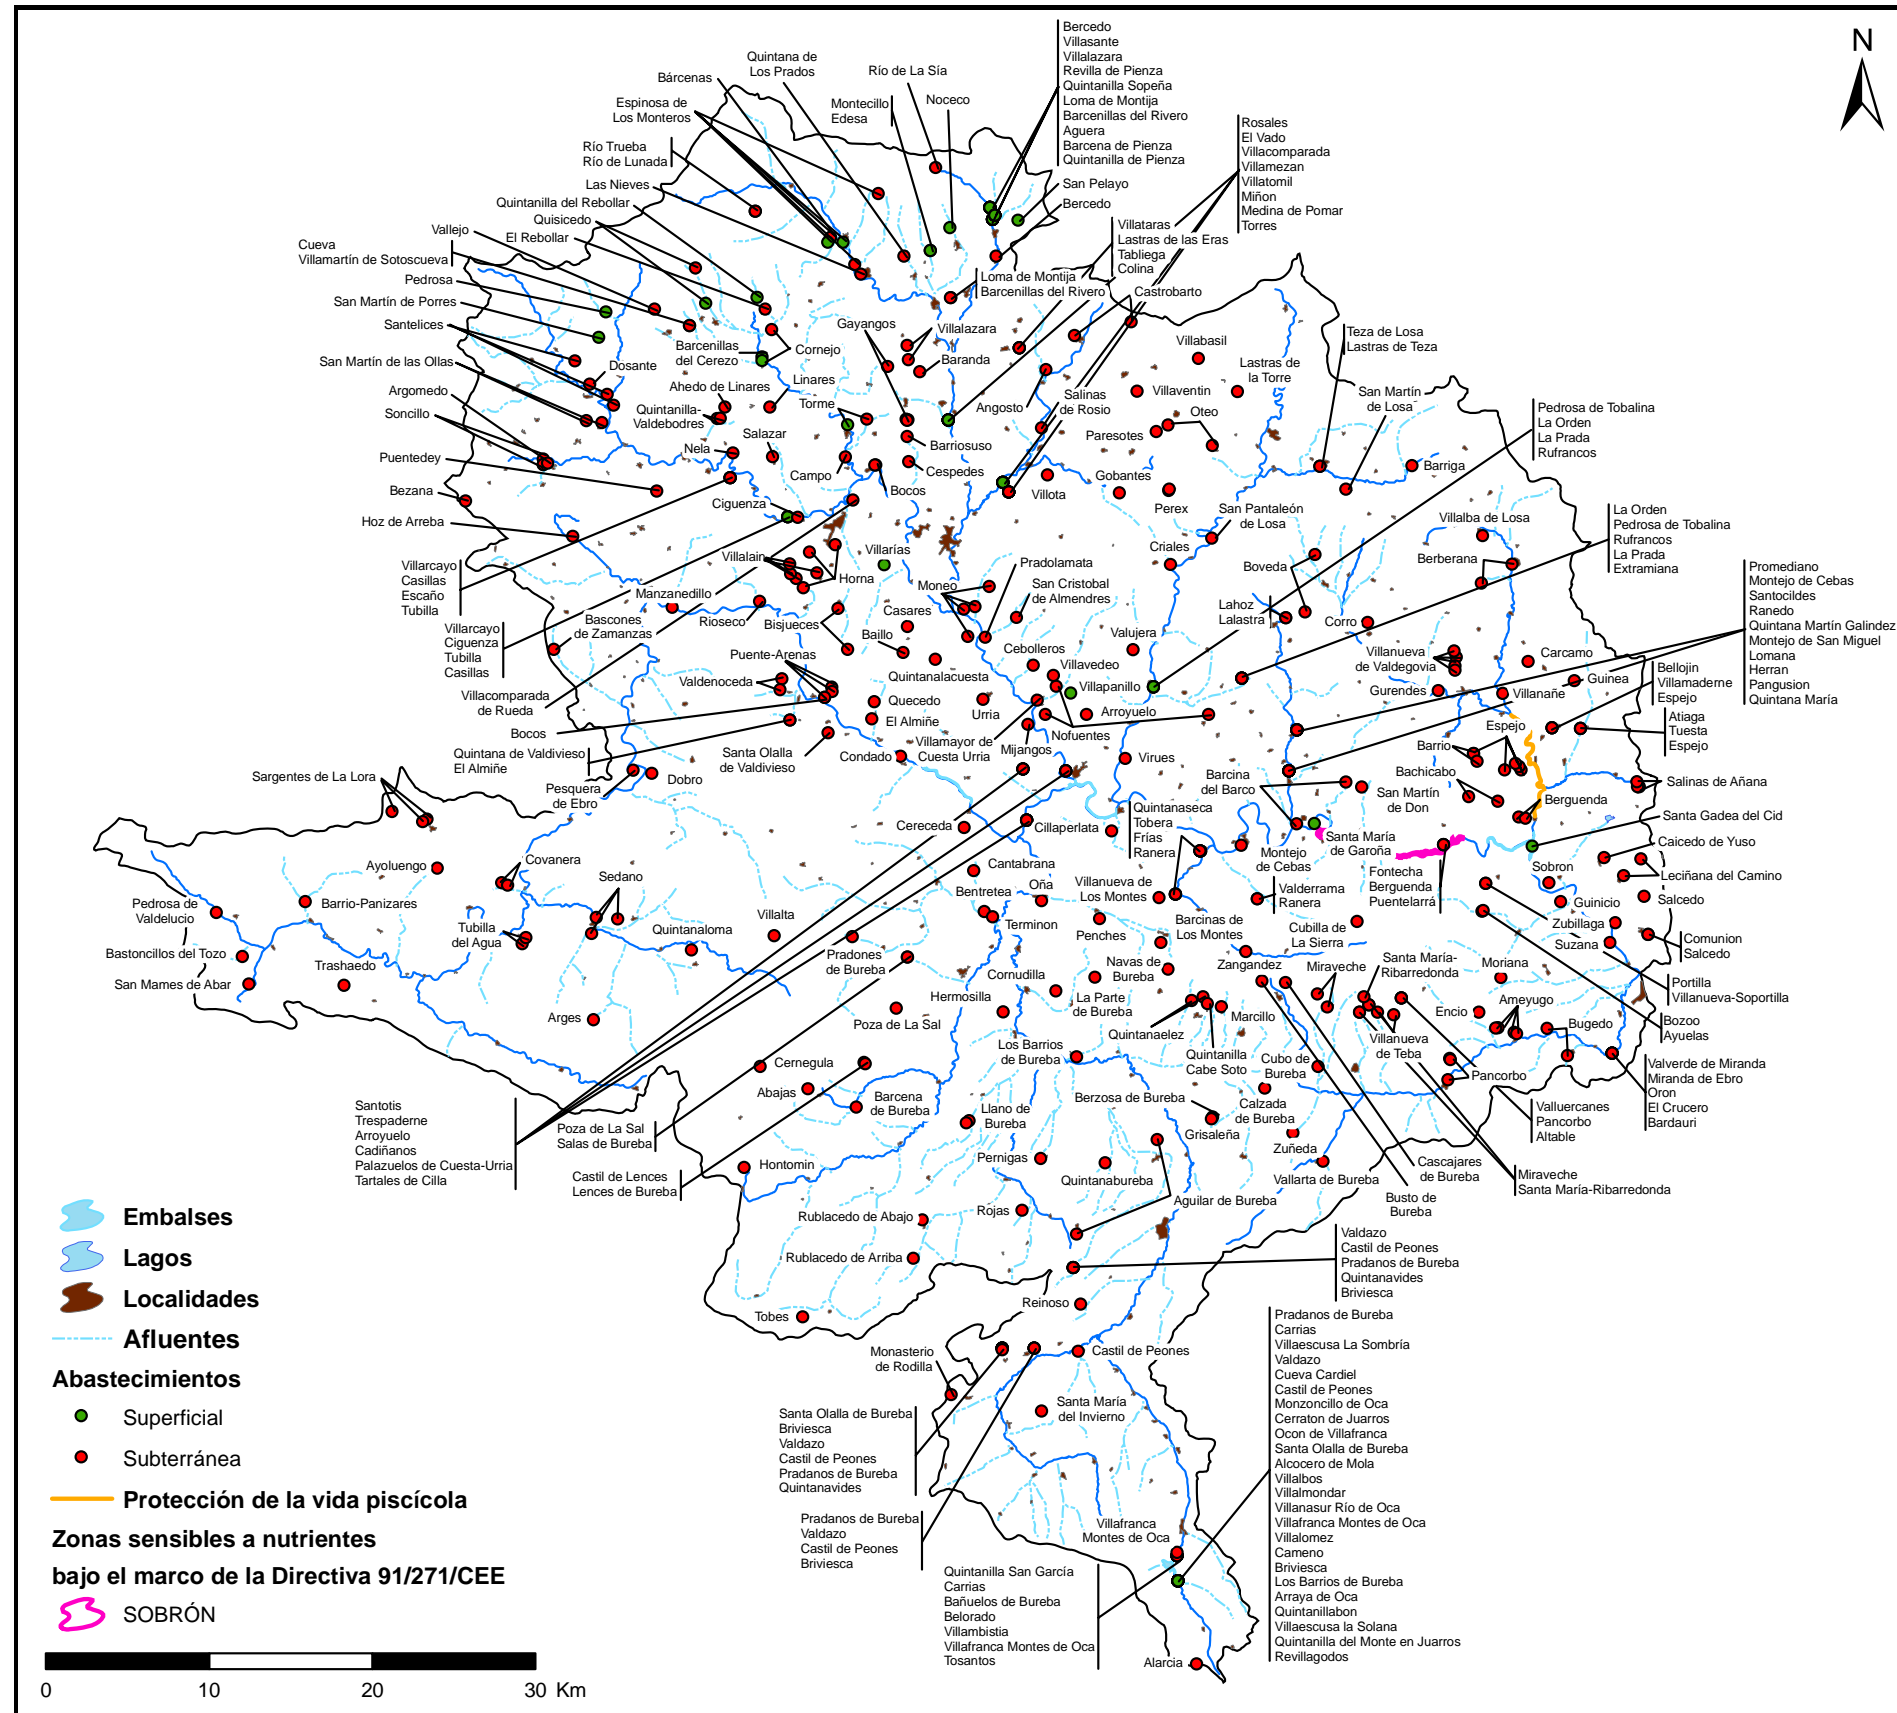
N

Bercedo
Villasante
Villalazara
Revilla de Pienza
Quintanilla Sopeña
Loma de Montija
Barcenillas del Rivero
Aguera
Barcena de Pienza
Quintanilla de Pienza

Rosales
El Vado
Villacomparada
Villamezan
Villatomil
Miñon
Medina de Pomar
Torres

Quintana de Los Prados
Bárcenas
Río de La Sía
Noceco
Espinosa de Los Monteros
Montecillo
Edesa
Río Trueba
Río de Lunada
Las Nieves
Quintanilla del Rebollar
Quisicedo
El Rebollar
Vallejo
Cueva
Villamartín de Sotoscueva
Pedrosa
San Martín de Porres
Santelices
San Martín de las Ollas
Argomedo
Soncillo
Puentedey
Bezana
Hoz de Arreba
San Pelayo
Bercedo
Villataras
Lastras de las Eras
Tabliega
Colina
Loma de Montija
Barcenillas del Rivero
Castrobarto
Gayangos
Villalazara
Cornejo
Baranda
Barcenillas del Cerezo
Dosante
Ahedo de Linares
Linares
Torme
Quintanilla-Valdebodres
Salazar
Nela
Campo
Bocos
Barriosuso
Cespedes
Angosto
Salinas de Rosio
Villabasil
Villaventin
Lastras de la Torre
Oteo
Paresotes
Gobantes
Villota
Perex
Teza de Losa
Lastras de Teza
San Martín de Losa
Pedrosa de Tobalina
La Orden
La Prada
Rufrancos
Barriga
Ciguenza
San Pantaleón de Losa
Villalba de Losa
La Orden
Pedrosa de Tobalina
Rufrancos
La Prada
Extramiana
Villarcayo
Casillas
Escaño
Tubilla
Villalain
Villarías
Horna
Criales
Pradolamata
Boveda
Berberana
Manzanedillo
Moneo
San Cristobal de Almendres
Lahoz
Lalastra
Corro
Promediano
Montejo de Cebas
Santocildes
Ranedo
Quintana Martín Galindez
Montejo de San Miguel
Lomana
Herran
Pangusion
Quintana María
Villarcayo
Ciguenza
Tubilla
Casillas
Bascones de Zamanzas
Rioseco
Bisjueces
Casares
Baillo
Valujera
Cebolleros
Villanueva de Valdegovia
Carcamo
Bellojin
Villamaderne
Espejo
Guinea
Puente-Arenas
Valdenoceda
Quintanalacuesta
Villavedeo
Villapanillo
Gurendes
Villanañe
Villacomparada de Rueda
Quecedo
El Almiñe
Urria
Arroyuelo
Espejo
Atiaga
Tuesta
Espejo
Bocos
Nofuentes
Quintana de Valdivieso
El Almiñe
Santa Olalla de Valdivieso
Condado
Villamayor de Cuesta Urria
Mijangos
Virues
Barrio
Sargentes de La Lora
Dobro
Pesquera de Ebro
Barcina del Barco
Bachicabo
San Martín de Don
Salinas de Añana
Berguenda
Santa Gadea del Cid
Cereceda
Cillaperlata
Quintanaseca
Tobera
Frías
Ranera
Santa María de Garoña
Montejo de Cebas
Caicedo de Yuso
Sobron
Leciñana del Camino
Ayoluengo
Covanera
Cantabrana
Fontecha
Berguenda
Puentelarrá
Pedrosa de Valdelucio
Barrio-Panizares
Sedano
Oña
Bentretea
Villanueva de Los Montes
Valderrama
Ranera
Salcedo
Guinicio
Zubillaga
Terminon
Tubilla del Agua
Villalta
Quintanaloma
Penches
Barcinas de Los Montes
Cubilla de La Sierra
Suzana
Comunion
Salcedo
Bastoncillos del Tozo
Pradones de Bureba
Cornudilla
Navas de Bureba
Zangandez
Miraveche
Santa María-Ribarredonda
Moriana
Portilla
Villanueva-Soportilla
San Mames de Abar
Trashaedo
Hermosilla
La Parte de Bureba
Arges
Poza de La Sal
Marcillo
Encio
Ameyugo
Bozoo
Ayuelas
Bugedo
Quintanaelez
Villanueva de Teba
Los Barrios de Bureba
Quintanilla Cabe Soto
Cubo de Bureba
Valverde de Miranda
Miranda de Ebro
Oron
El Crucero
Bardauri
Cernegula
Pancorbo
Santotis
Trespaderne
Arroyuelo
Cadiñanos
Palazuelos de Cuesta-Urria
Tartales de Cilla
Abajas
Barcena de Bureba
Berzosa de Bureba
Calzada de Bureba
Valluercanes
Pancorbo
Altable
Poza de La Sal
Salas de Bureba
Llano de Bureba
Grisaleña
Zuñeda
Cascajares de Bureba
Castil de Lences
Lences de Bureba
Hontomin
Pernigas
Quintanabureba
Vallarta de Bureba
Miraveche
Santa María-Ribarredonda
Busto de Bureba
Aguilar de Bureba
Rublacedo de Abajo
Rojas
Valdazo
Castil de Peones
Pradanos de Bureba
Quintanavides
Briviesca
Rublacedo de Arriba
Reinoso
Tobes
Pradanos de Bureba
Carrias
Villaescusa La Sombría
Valdazo
Cueva Cardiel
Castil de Peones
Monzoncillo de Oca
Cerraton de Juarros
Ocon de Villafranca
Santa Olalla de Bureba
Alcocero de Mola
Villalbos
Villalmondar
Villanasur Río de Oca
Villafranca Montes de Oca
Villalomez
Cameno
Briviesca
Los Barrios de Bureba
Arraya de Oca
Quintanillabon
Villaescusa la Solana
Quintanilla del Monte en Juarros
Revillagodos
Monasterio de Rodilla
Castil de Peones
Santa María del Invierno
Santa Olalla de Bureba
Briviesca
Valdazo
Castil de Peones
Pradanos de Bureba
Quintanavides
Villafranca Montes de Oca
Pradanos de Bureba
Valdazo
Castil de Peones
Briviesca
Quintanilla San García
Carrias
Bañuelos de Bureba
Belorado
Villambistia
Villafranca Montes de Oca
Tosantos
Alarcia

Embalses
Lagos
Localidades
Afluentes
Abastecimientos
Superficial
Subterránea
Protección de la vida piscícola
Zonas sensibles a nutrientes bajo el marco de la Directiva 91/271/CEE
SOBRÓN

0 10 20 30 Km